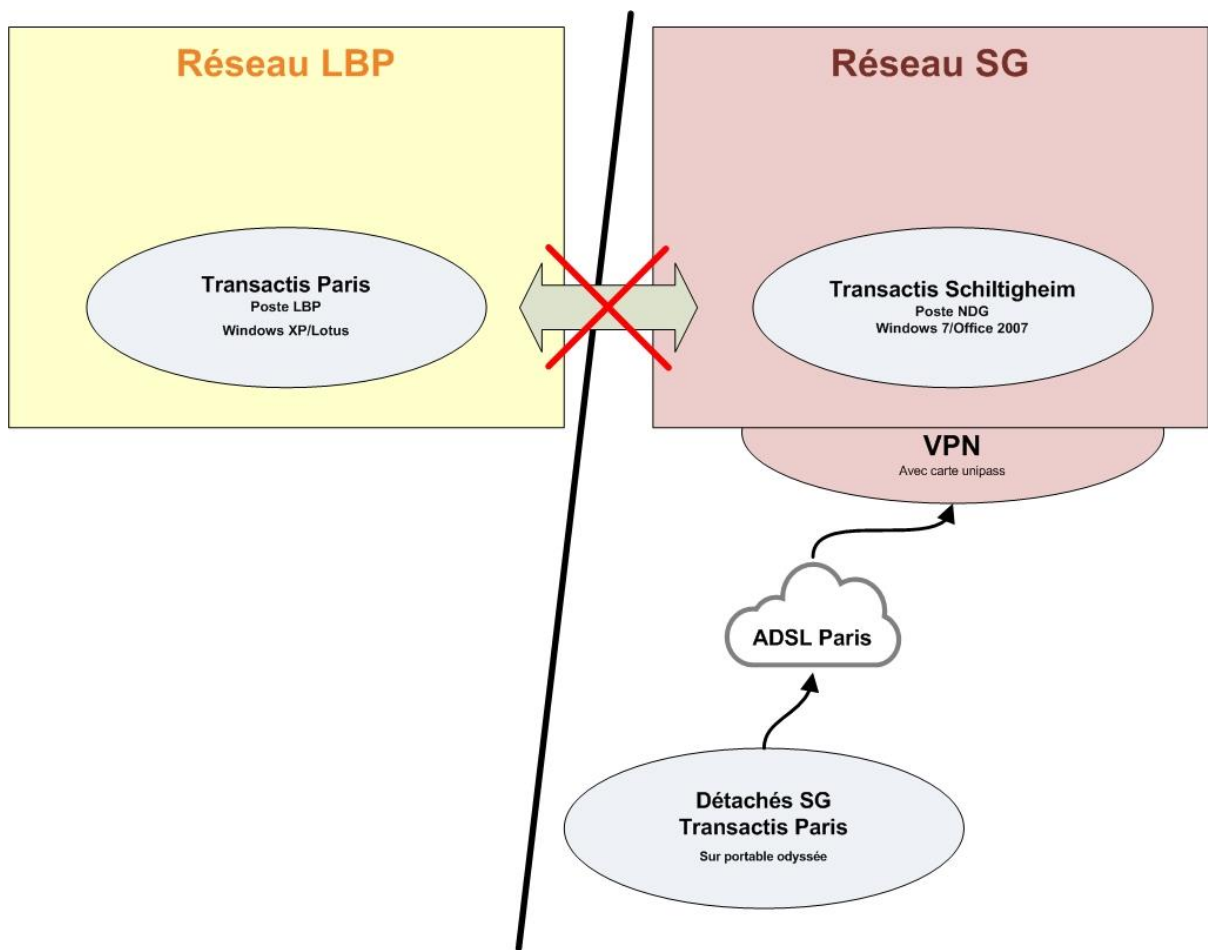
Réseau LBP

Transactis Paris
Poste LBP
Windows XP/Lotus

Réseau SG

Transactis Schiltigheim
Poste NDG
Windows 7/Office 2007

VPN
Avec carte unipass

ADSL Paris

Détachés SG
Transactis Paris
Sur portable odyssée